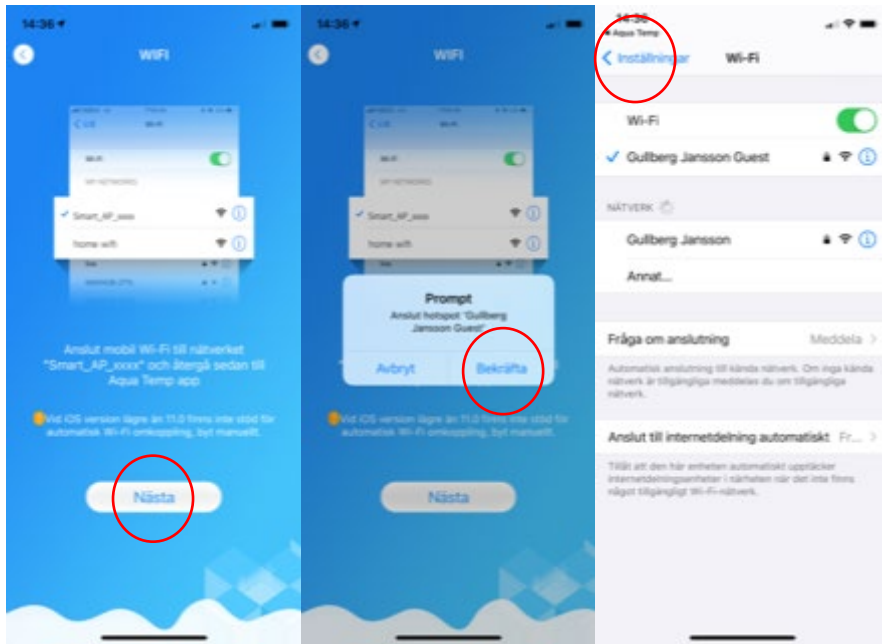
14:36

WIFI

Wi-Fi

Smart_AP_xxxx

home wifi

Anslut mobil Wi-Fi till nätverket "Smart_AP_xxxx" och återgå sedan till Aqua Temp app

Vid iOS version lägre än 11.0 finns inte stöd för automatisk Wi-Fi omkoppling, byt manuellt.

Nästa

14:36

WIFI

Wi-Fi

Smart_AP_xxxx

home wifi

Prompt

Anslut hotspot "Gullberg Jansson Guest"

Avbryt

Bekräfta

Vid iOS version lägre än 11.0 finns inte stöd för automatisk Wi-Fi omkoppling, byt manuellt.

Nästa

14:36
◂ Aqua Temp

Inställningar

Wi-Fi

Wi-Fi

Gullberg Jansson Guest

NÄTVERK

Gullberg Jansson

Annat...

Fråga om anslutning

Meddela

Automatisk anslutning till kända nätverk. Om inga kända nätverk är tillgängliga meddelas du om tillgängliga nätverk.

Anslut till internetdelning automatiskt

Fr...

Tillåt att den här enheten automatiskt upptäcker internetdelningsenheter i närheten när det inte finns något tillgängligt Wi-Fi-nätverk.